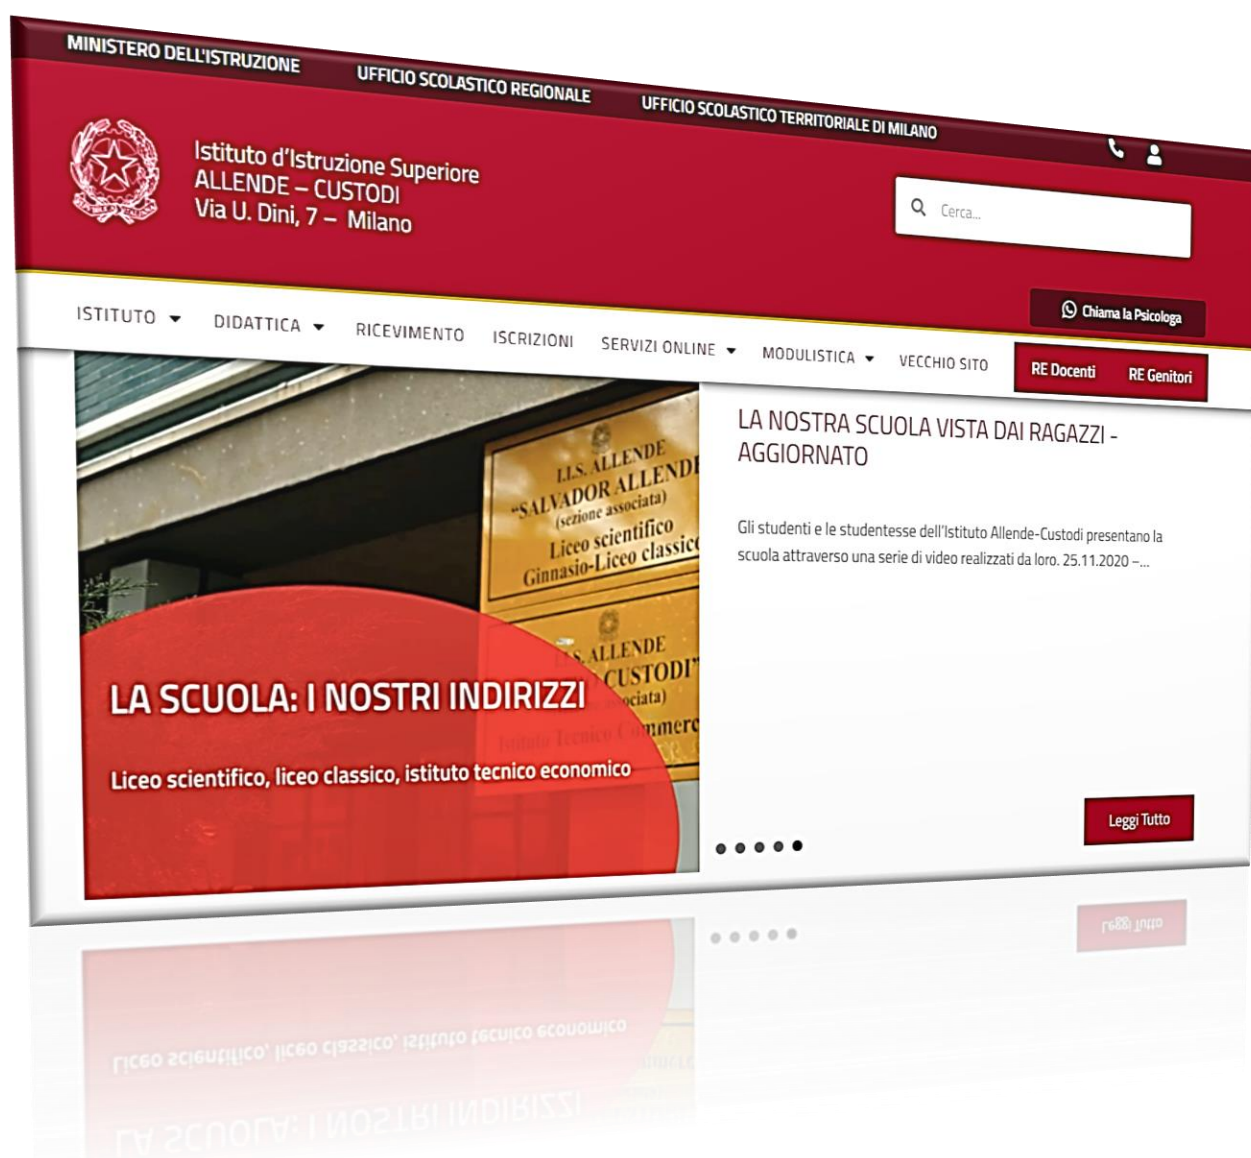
MINISTERO DELL'ISTRUZIONE
UFFICIO SCOLASTICO REGIONALE
UFFICIO SCOLASTICO TERRITORIALE DI MILANO

Istituto d'Istruzione Superiore
ALLENDE – CUSTODI
Via U. Dini, 7 – Milano

Cerca...

Chiama la Psicologa

ISTITUTO DIDATTICA RICEVIMENTO ISCRIZIONI SERVIZI ONLINE MODULISTICA VECCHIO SITO

RE Docenti RE Genitori

I.I.S. ALLENDE
"SALVADOR ALLENDE"
(sezione associata)
Liceo scientifico
Ginnasio-Liceo classico

I.I.S. ALLENDE
"CUSTODI"
(sezione associata)
Istituto Tecnico Commerc

LA SCUOLA: I NOSTRI INDIRIZZI

Liceo scientifico, liceo classico, istituto tecnico economico

LA NOSTRA SCUOLA VISTA DAI RAGAZZI - AGGIORNATO

Gli studenti e le studentesse dell'Istituto Allende-Custodi presentano la scuola attraverso una serie di video realizzati da loro. 25.11.2020 –...

Leggi Tutto